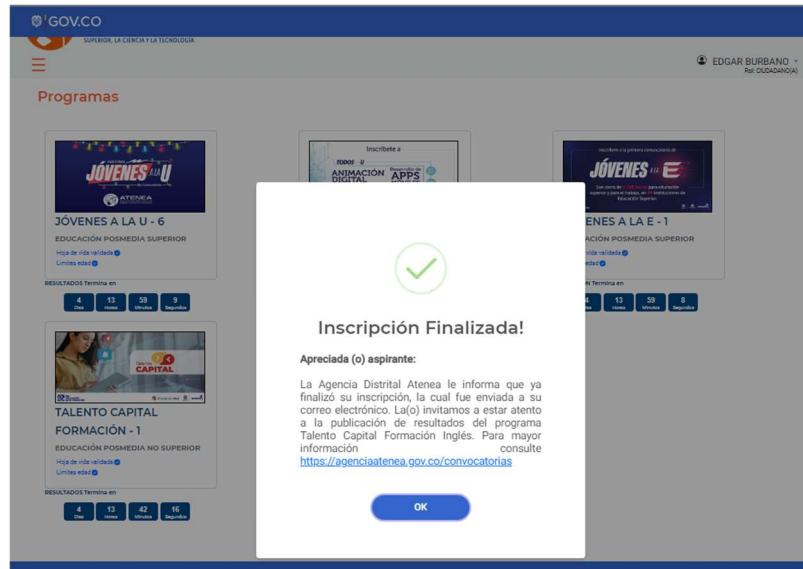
GOV.CO

SUPERIOR, LA CIENCIA Y LA TECNOLOGÍA

EDGAR BURBANO
Rol: CIUDADANO(A)

Programas

JÓVENES A LA U
ATENEA

JÓVENES A LA U - 6

EDUCACIÓN POSMEDIA SUPERIOR

Hoja de vida validada
Límites edad

RESULTADOS Termina en

4 Días 13 Horas 59 Minutos 9 Segundos

Inscríbete a
TODOS A LA U
ANIMACIÓN DIGITAL
APPS

JÓVENES A LA E

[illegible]ENES A LA E - 1

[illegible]ACIÓN POSMEDIA SUPERIOR

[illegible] validada
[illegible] edad

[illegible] Termina en

4 13 Horas 59 Minutos 8 Segundos

Talento CAPITAL

TALENTO CAPITAL FORMACIÓN - 1

EDUCACIÓN POSMEDIA NO SUPERIOR

Hoja de vida validada
Límites edad

RESULTADOS Termina en

4 Días 13 Horas 42 Minutos 16 Segundos

Inscripción Finalizada!

Apreciada (o) aspirante:

La Agencia Distrital Atenea le informa que ya finalizó su inscripción, la cual fue enviada a su correo electrónico. La(o) invitamos a estar atento a la publicación de resultados del programa Talento Capital Formación Inglés. Para mayor información consulte https://agenciaatenea.gov.co/convocatorias

OK